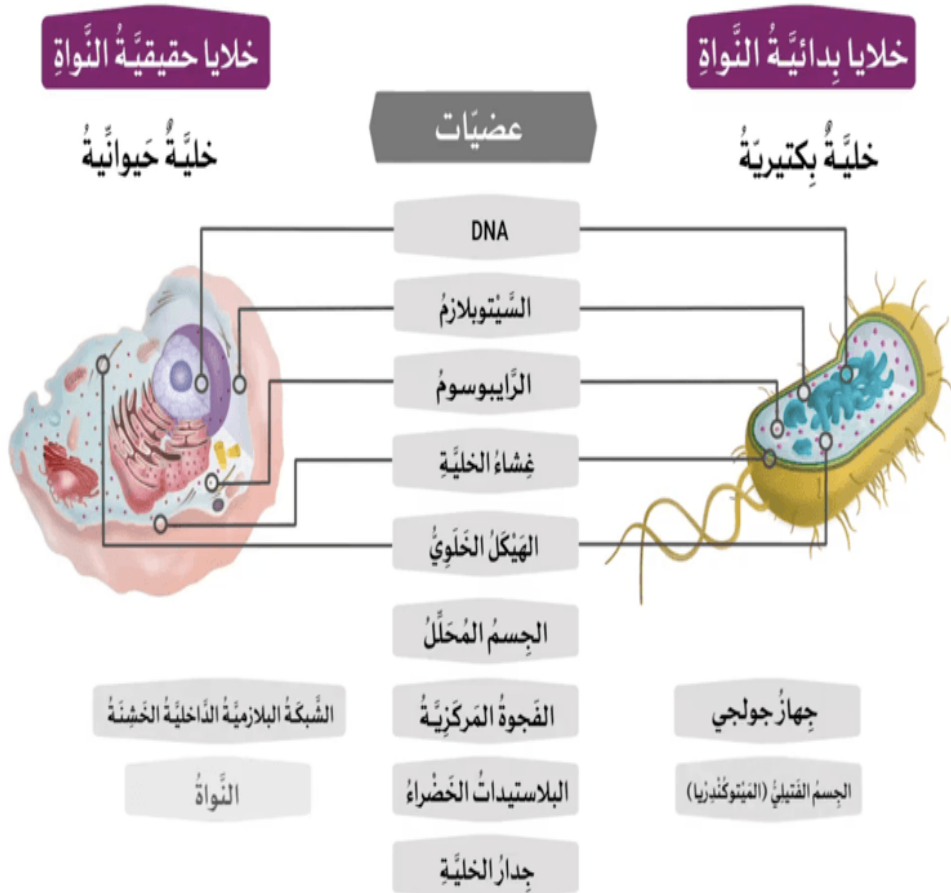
خلايا بِدائيَّةُ النَّواةِ

خلايا حقيقيَّةُ النَّواةِ

عضيّات

خليَّةٌ بكتيريَّةٌ

خليَّةٌ حَيوانيَّةٌ

DNA

السَّيتوبلازمُ

الرَّايبوسومُ

غِشاءُ الخليَّةِ

الهَيْكَلُ الخَلَوِيُّ

الجِسمُ المُحَلِّلُ

الشَّبكَةُ البلازميَّةُ الدَّاخليَّةُ الخَشِنَةُ

الفَجوةُ المَركَزِيَّةُ

جِهازُ جولجي

النَّواةُ

البلاستيداتُ الخَضراءُ

الجِسمُ الفَتيليُّ (الميتوكُندريا)

جدارُ الخليَّةِ